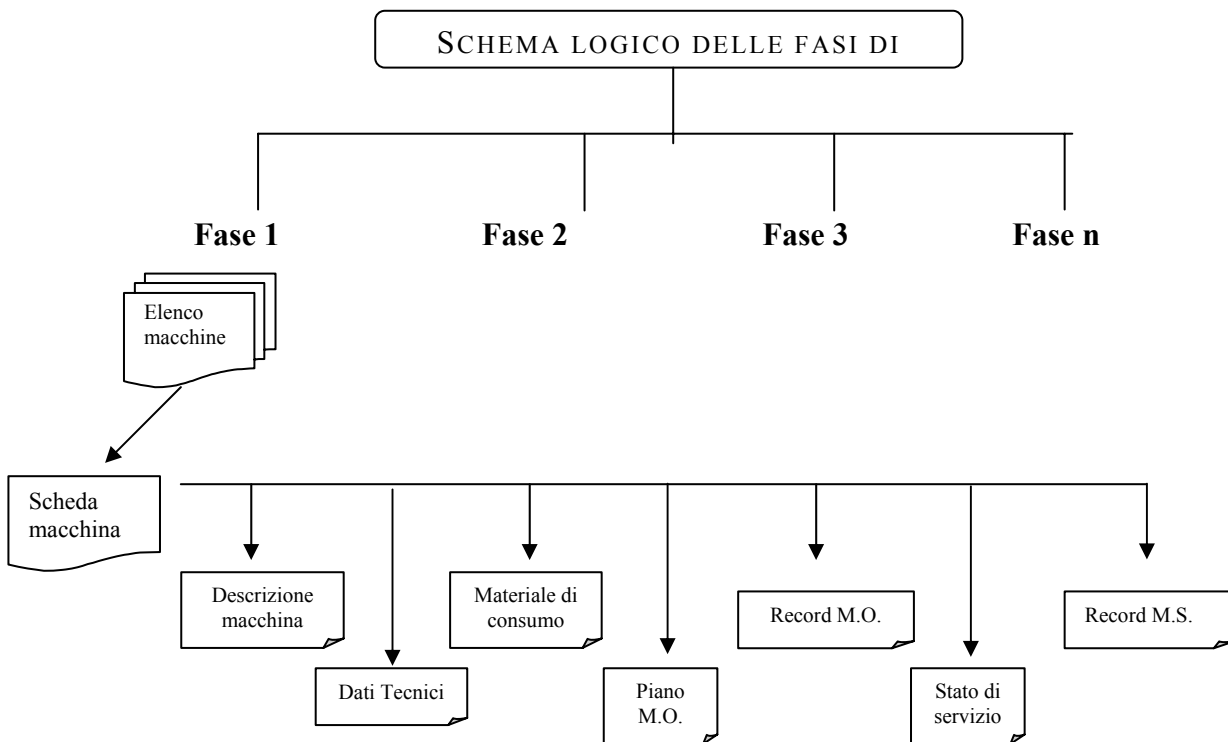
SCHEMA LOGICO DELLE FASI DI

Fase 1

Fase 2

Fase 3

Fase n

Elenco macchine

Scheda macchina

Descrizione macchina

Dati Tecnici

Materiale di consumo

Piano M.O.

Record M.O.

Stato di servizio

Record M.S.